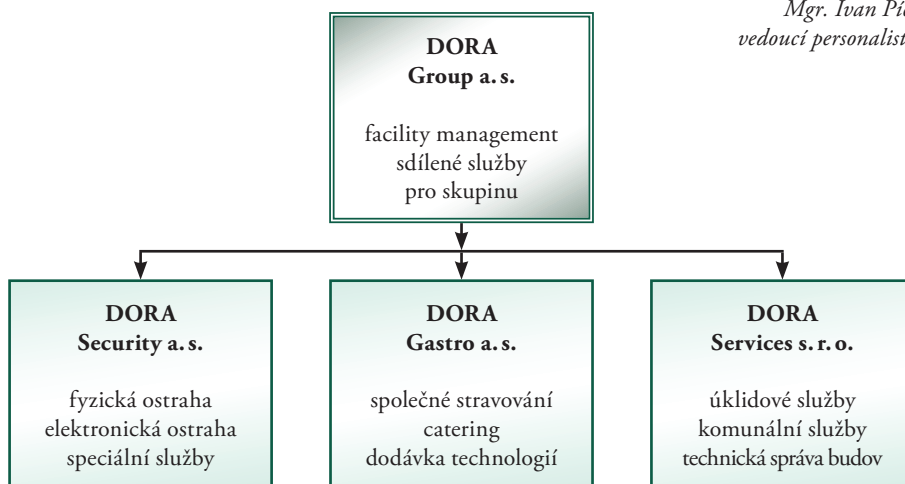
Mgr. Ivan Pí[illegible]
vedoucí personalist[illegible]

DORA
Group a. s.

facility management
sdílené služby
pro skupinu

DORA
Security a. s.

fyzická ostraha
elektronická ostraha
speciální služby

DORA
Gastro a. s.

společné stravování
catering
dodávka technologií

DORA
Services s. r. o.

úklidové služby
komunální služby
technická správa budov